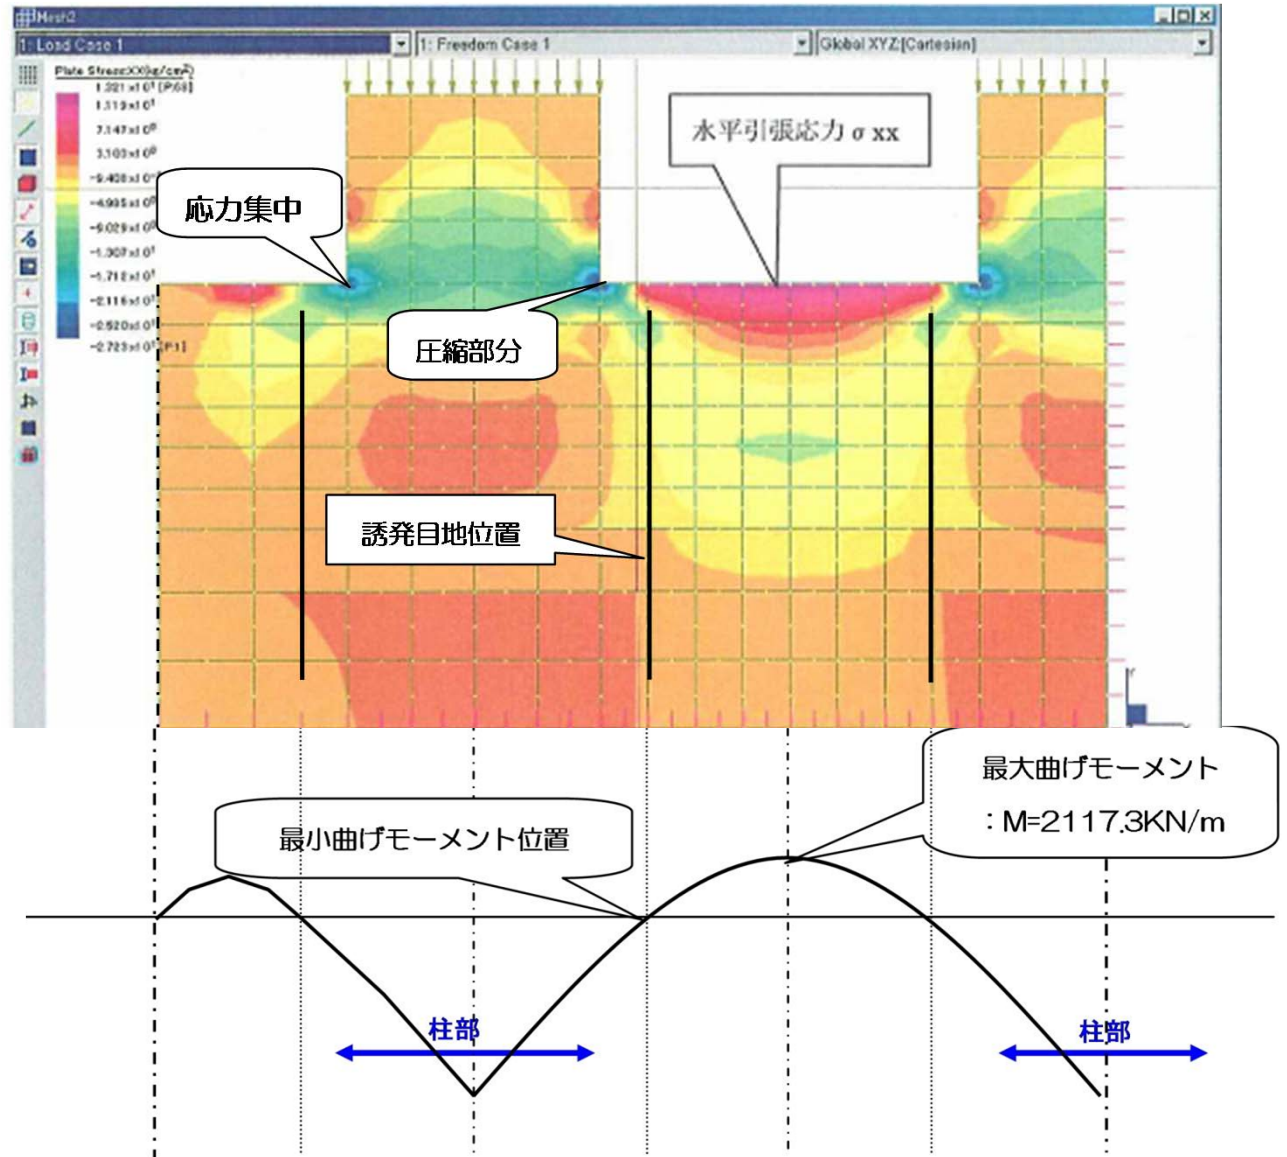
Mesh2

1: Load Case 1

1: Freedom Case 1

Global XYZ:[Cartesian]

Plate Stress:XX(kg/cm²)

1.221 x 10¹ [P68]

1.319 x 10¹

7.147 x 10⁰

3.103 x 10⁰

-9.408 x 10⁻¹

-4.985 x 10⁰

-9.029 x 10⁰

-1.307 x 10¹

-1.712 x 10¹

-2.116 x 10¹

-2.520 x 10¹

-2.723 x 10¹ [P1]

水平引張応力 σ xx

応力集中

圧縮部分

誘発目地位置

最大曲げモーメント

：M=2117.3KN/m

最小曲げモーメント位置

柱部

柱部